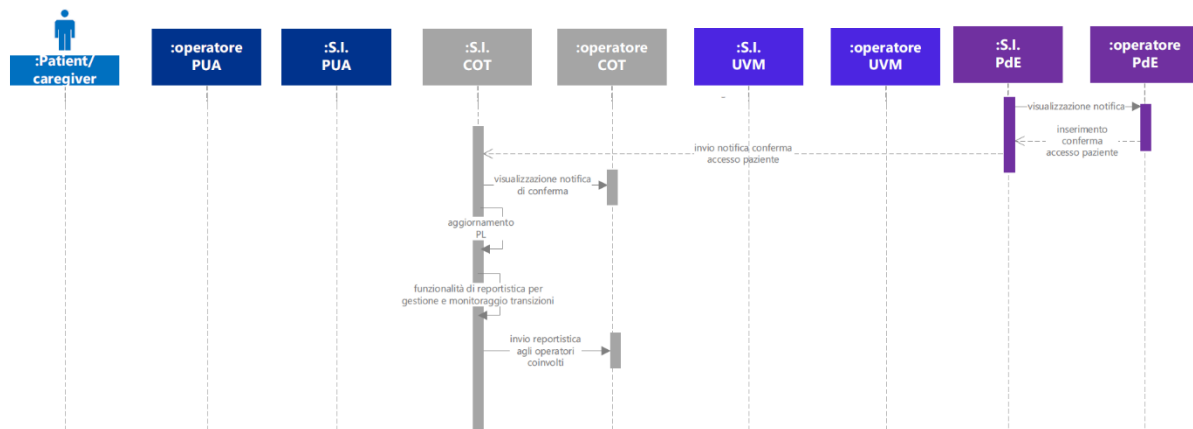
:Patient/ caregiver

:operatore PUA

:S.I. PUA

:S.I. COT

:operatore COT

:S.I. UVM

:operatore UVM

:S.I. PdE

:operatore PdE

visualizzazione notifica

inserimento conferma accesso paziente

invio notifica conferma accesso paziente

visualizzazione notifica di conferma

aggiornamento PL

funzionalità di reportistica per gestione e monitoraggio transizioni

invio reportistica agli operatori coinvolti